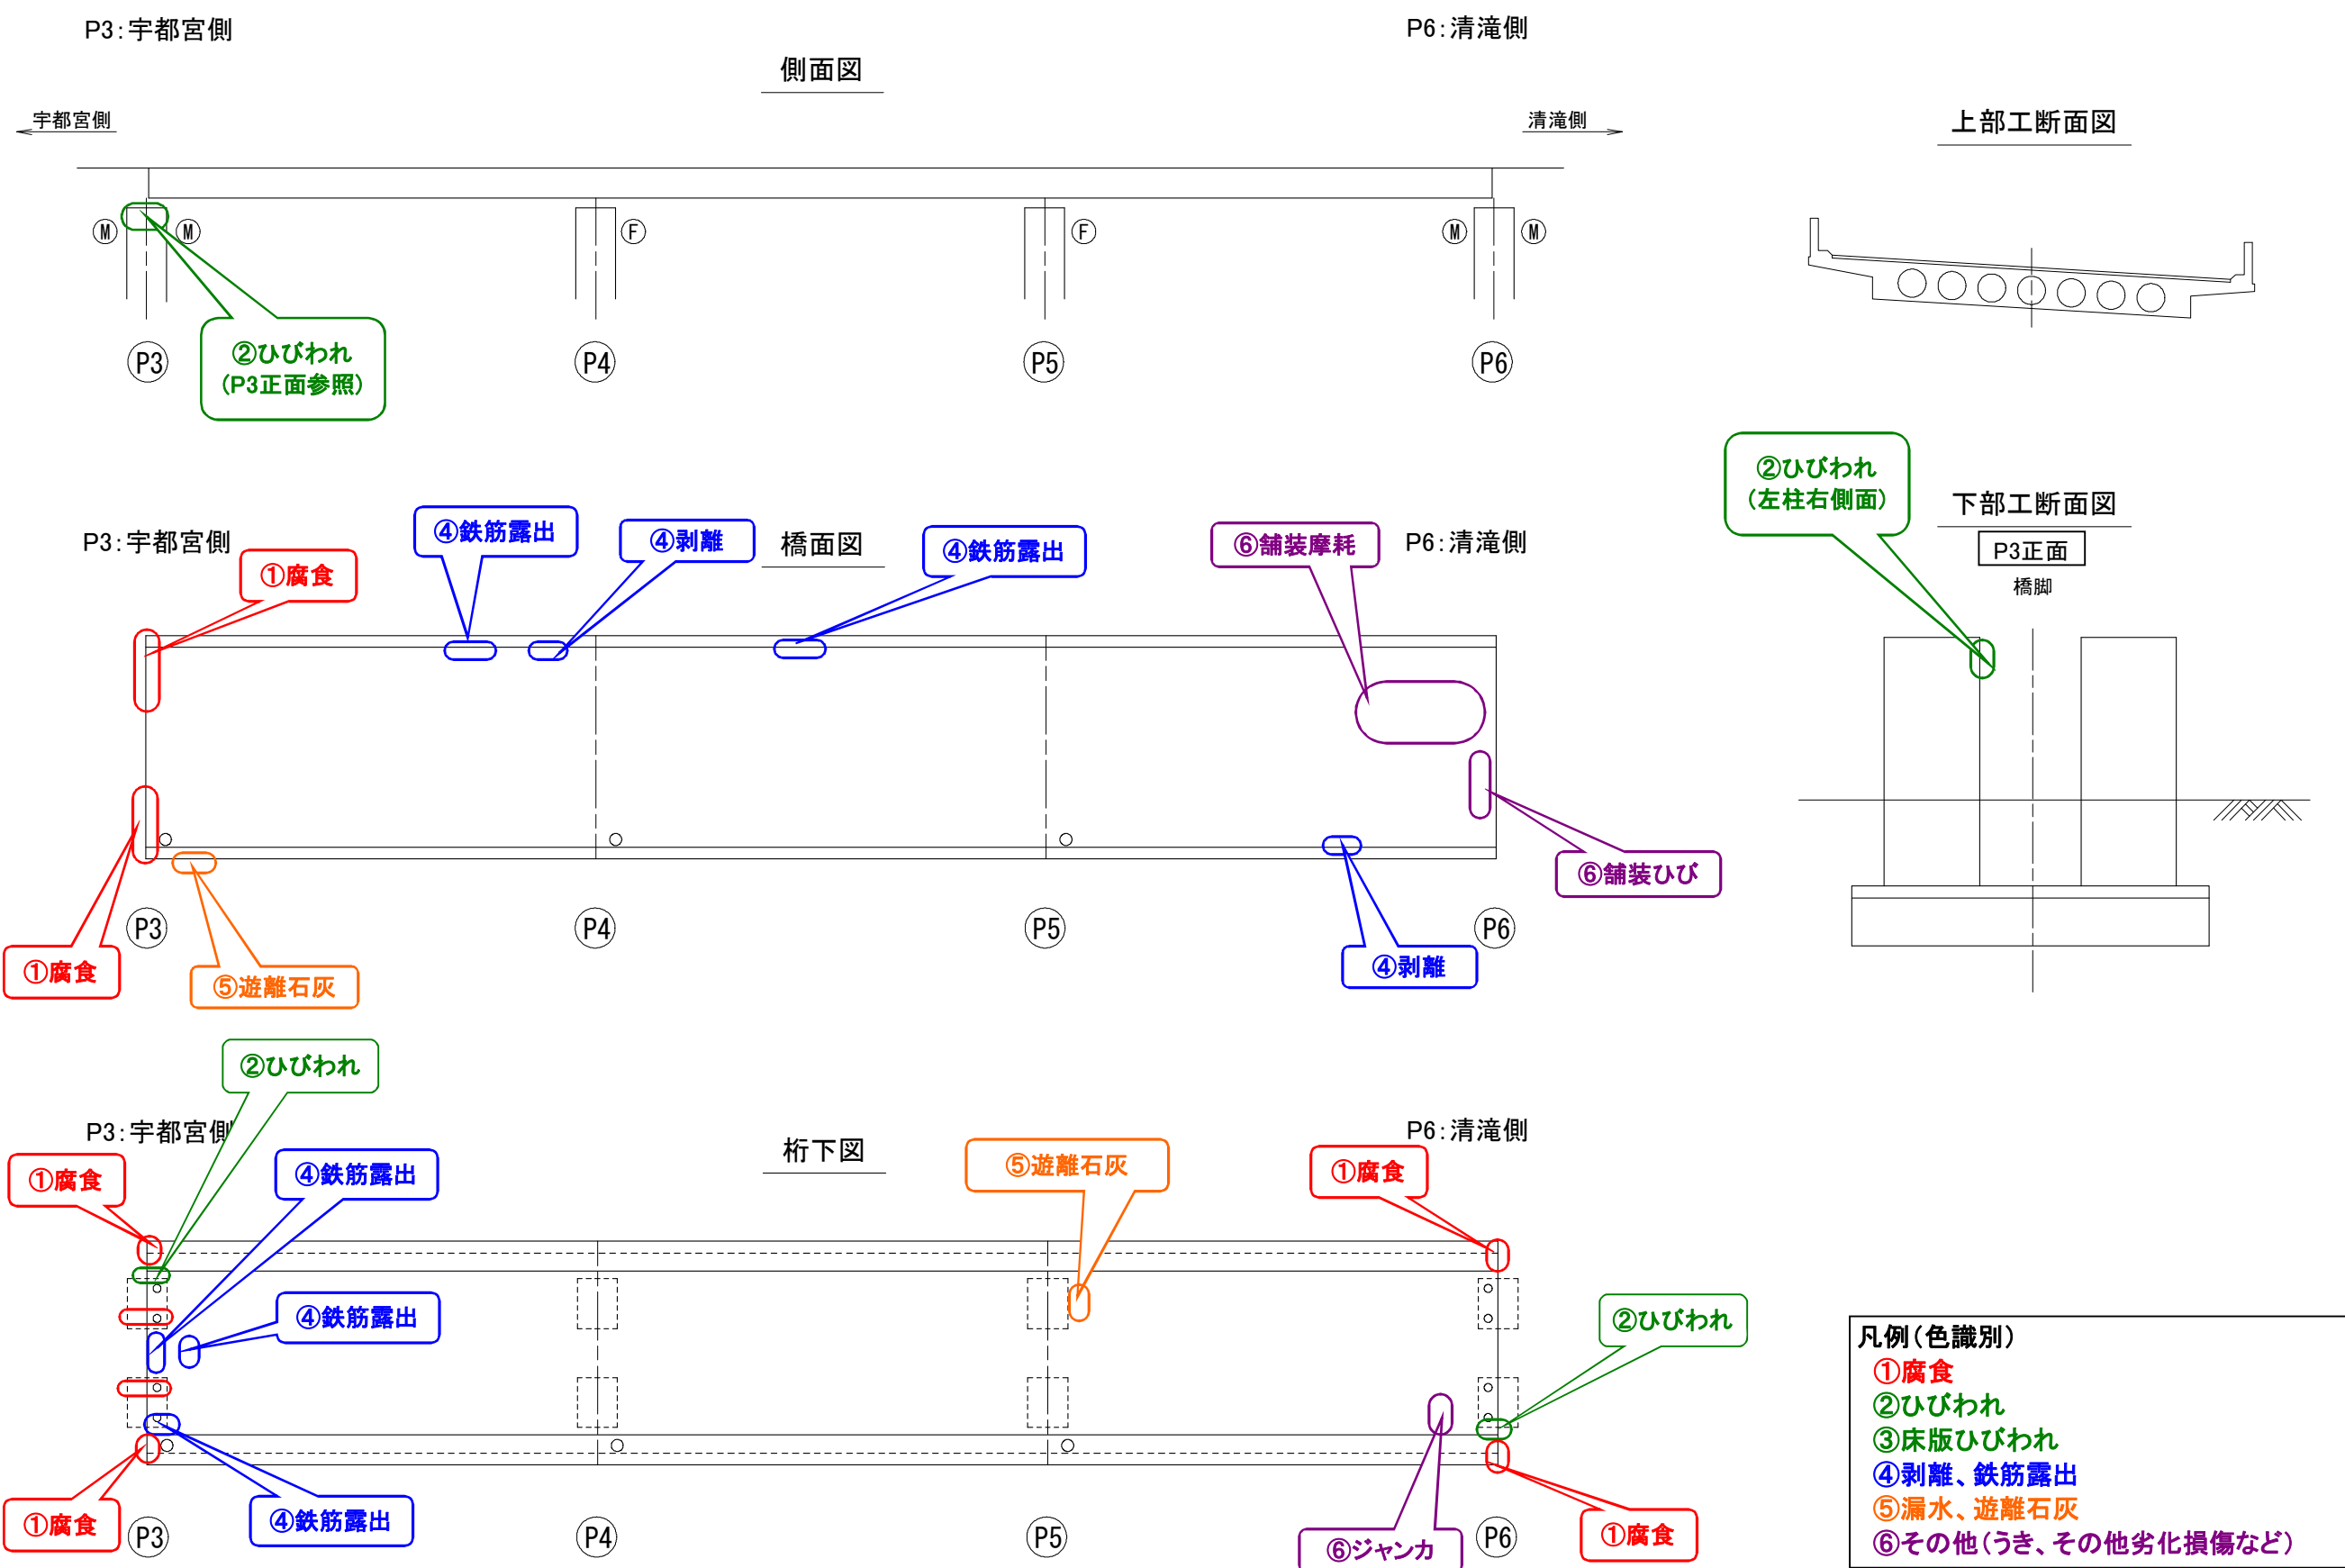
P3:宇都宮側

P6:清滝側

側面図

宇都宮側

清滝側

上部工断面図

M M F F M M

②ひびわれ
(P3正面参照)

P3 P4 P5 P6

②ひびわれ
(左柱右側面)

下部工断面図

P3正面

橋脚

P3:宇都宮側

④鉄筋露出

④剥離

橋面図

④鉄筋露出

⑥舗装摩耗

P6:清滝側

①腐食

⑥舗装ひび

P3 P4 P5 P6

①腐食

⑤遊離石灰

④剥離

②ひびわれ

P3:宇都宮側

桁下図

⑤遊離石灰

P6:清滝側

①腐食

④鉄筋露出

①腐食

④鉄筋露出

②ひびわれ

凡例(色識別)
①腐食
②ひびわれ
③床版ひびわれ
④剥離、鉄筋露出
⑤漏水、遊離石灰
⑥その他(うき、その他劣化損傷など)

①腐食

④鉄筋露出

⑥ジャンカ

①腐食

P3 P4 P5 P6